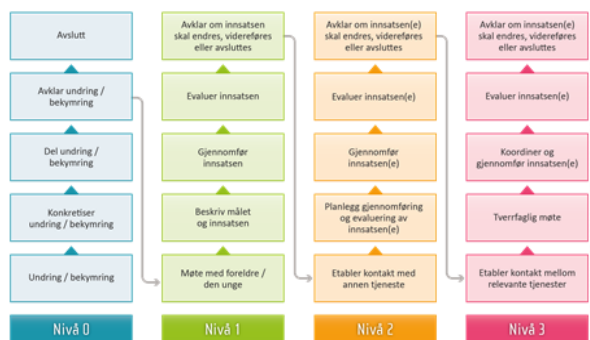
Avslutt

Avklar undring / bekymring

Del undring / bekymring

Konkretiser undring / bekymring

Undring / bekymring

Nivå 0

Avklar om innsatsen skal endres, videreføres eller avsluttes

Evaluer innsatsen

Gjennomfør innsatsen

Beskriv målet og innsatsen

Møte med foreldre / den unge

Nivå 1

Avklar om innsatsen(e) skal endres, videreføres eller avsluttes

Evaluer innsatsen(e)

Gjennomfør innsatsen(e)

Planlegg gjennomføring og evaluering av innsatsen(e)

Etabler kontakt med annen tjeneste

Nivå 2

Avklar om innsatsen(e) skal endres, videreføres eller avsluttes

Evaluer innsatsen(e)

Koordiner og gjennomfør innsatsen(e)

Tverrfaglig møte

Etabler kontakt mellom relevante tjenester

Nivå 3